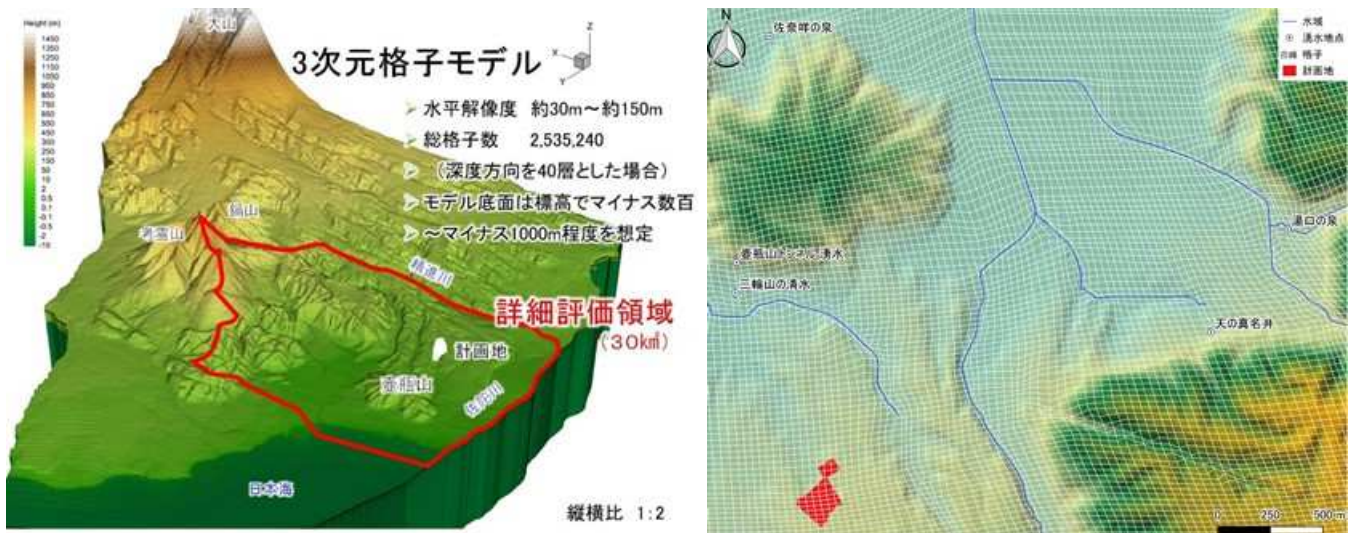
Height (m)
1450
1350
1250
1150
1050
950
850
750
650
550
450
350
250
150
50
10
2
1
0.5
0
-0.5
-1
-2
-10

大山

3次元格子モデル

z
x
y

水平解像度 約30m～約150m
総格子数 2,535,240
（深度方向を40層とした場合）
モデル底面は標高でマイナス数百
～マイナス1000m程度を想定

烏帽子山
鍋山
精進川
詳細評価領域
（30k㎡）
計画地
孝霊山
佐陀川
日本海
縦横比 1:2

N
佐奈咩の泉
水域
湧水地点
格子
計画地
湯口の泉
孝霊山トンネル湧水
三輪山の清水
天の真名井
0 250 500 m